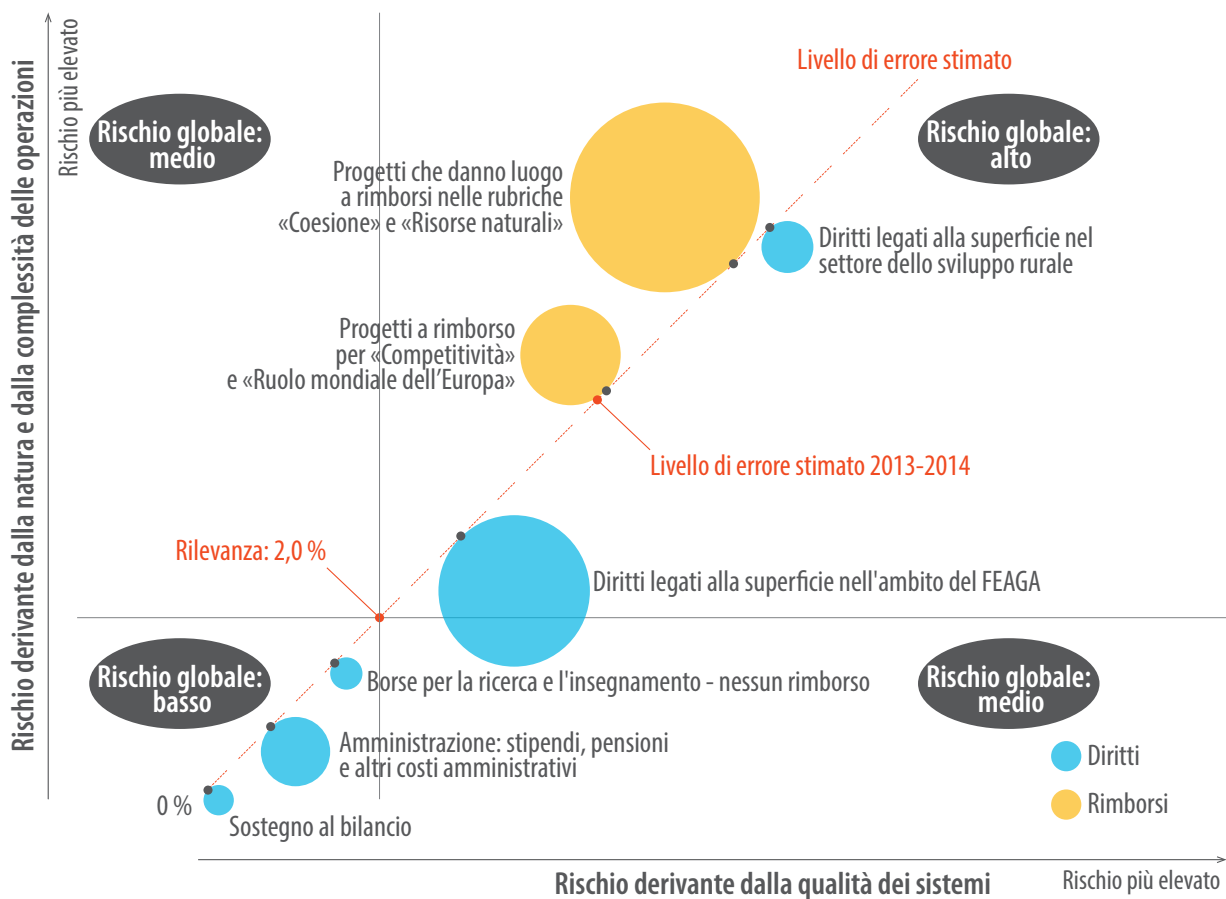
Rischio più elevato

Rischio derivante dalla natura e dalla complessità delle operazioni

Livello di errore stimato

Rischio globale: medio

Rischio globale: alto

Progetti che danno luogo a rimborsi nelle rubriche «Coesione» e «Risorse naturali»

Diritti legati alla superficie nel settore dello sviluppo rurale

Progetti a rimborso per «Competitività» e «Ruolo mondiale dell'Europa»

Livello di errore stimato 2013-2014

Rilevanza: 2,0 %

Diritti legati alla superficie nell'ambito del FEAGA

Rischio globale: basso

Borse per la ricerca e l'insegnamento - nessun rimborso

Rischio globale: medio

Amministrazione: stipendi, pensioni e altri costi amministrativi

Diritti

0 %

Rimborsi

Sostegno al bilancio

Rischio derivante dalla qualità dei sistemi

Rischio più elevato